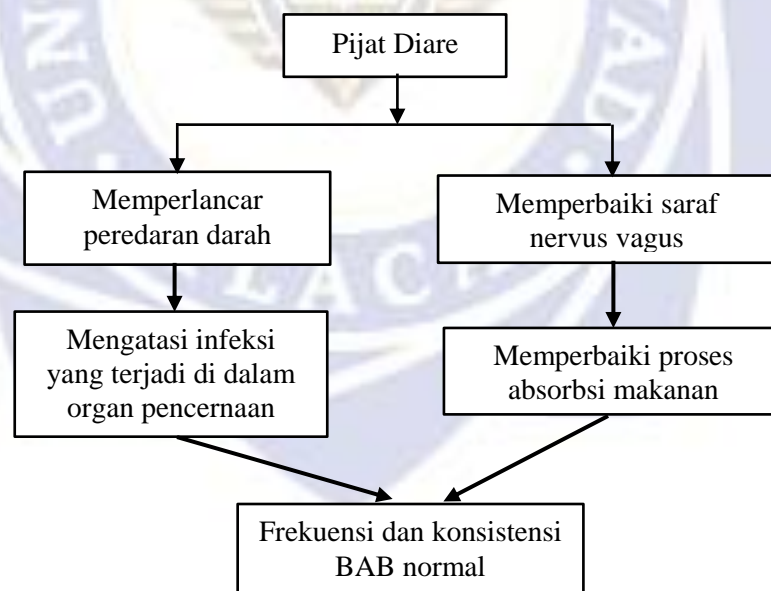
Pijat Diare

Memperlancar peredaran darah

Memperbaiki saraf nervus vagus

Mengatasi infeksi yang terjadi di dalam organ pencernaan

Memperbaiki proses absorbsi makanan

Frekuensi dan konsistensi BAB normal